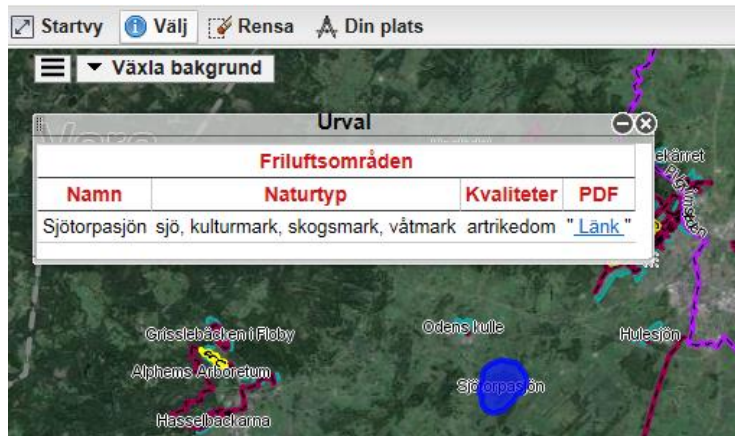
Startvy Välj Rensa Din plats

Växla bakgrund

Urval

| Friluftsområden | | | |
|---|---|---|---|
| Namn | Naturtyp | Kvaliteter | PDF |
| Sjötorpasjön | sjö, kulturmark, skogsmark, våtmark | artrikedom | " Länk " |

ekärret

Grisslebäcken i Floby

Odens kulle

Hulesjön

Alphems Arboretum

Sjötorpasjön

Hasselbackarna